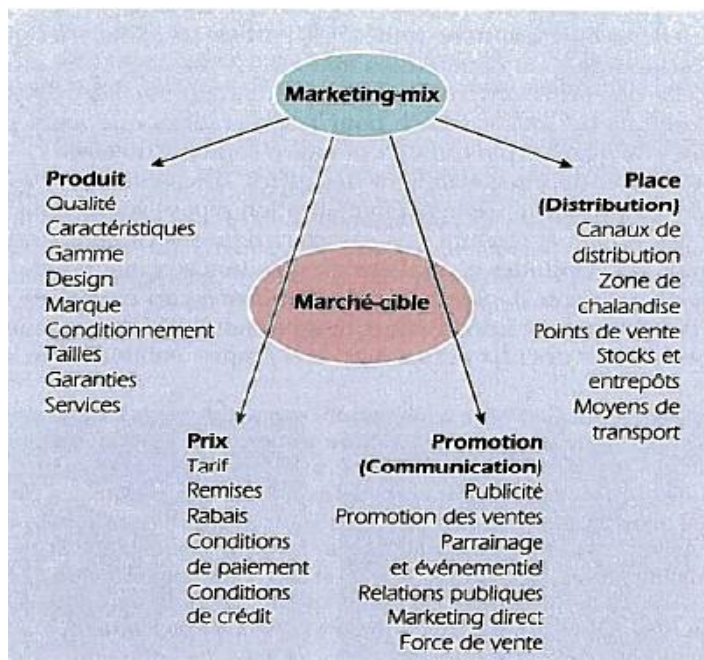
Marketing-mix

Produit
Qualité
Caractéristiques
Gamme
Design
Marque
Conditionnement
Tailles
Garanties
Services

Place
(Distribution)
Canaux de distribution
Zone de chalandise
Points de vente
Stocks et entrepôts
Moyens de transport

Marché-cible

Prix
Tarif
Remises
Rabais
Conditions de paiement
Conditions de crédit

Promotion
(Communication)
Publicité
Promotion des ventes
Parrainage et événementiel
Relations publiques
Marketing direct
Force de vente